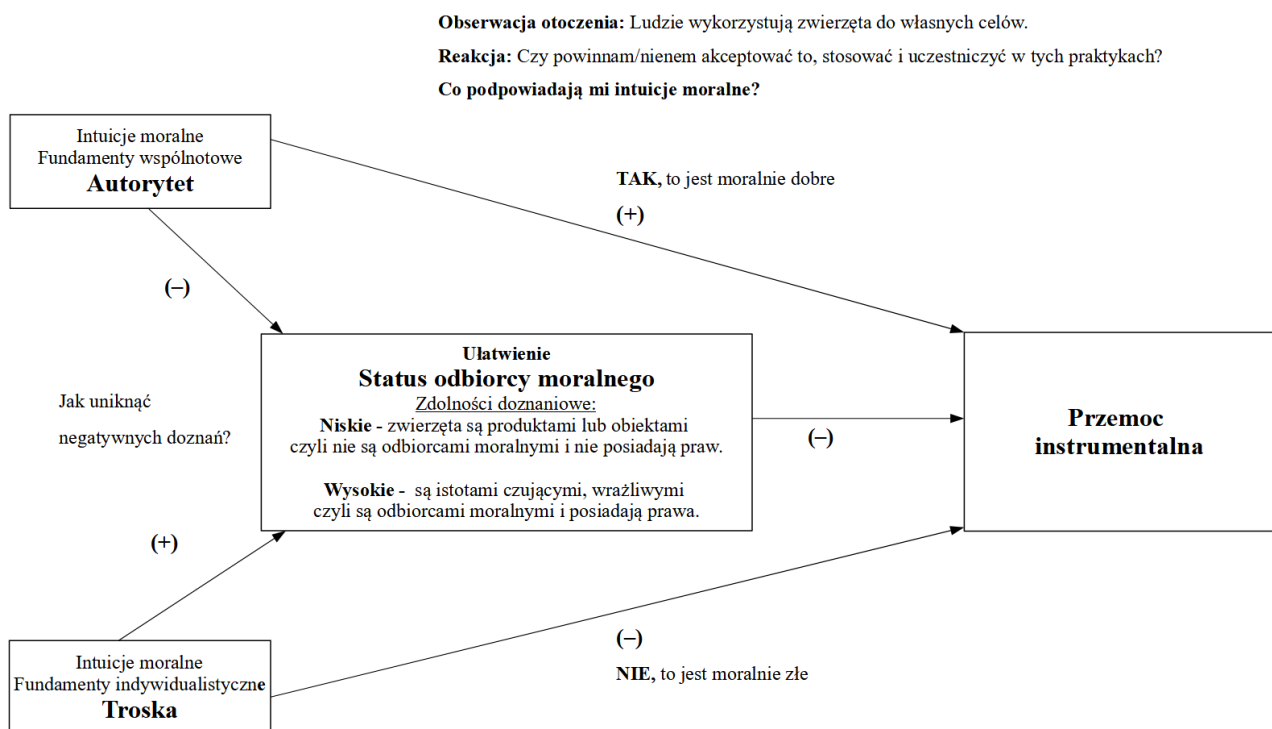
**Obserwacja otoczenia:** Ludzie wykorzystują zwierzęta do własnych celów.

**Reakcja:** Czy powinnam/nienem akceptować to, stosować i uczestniczyć w tych praktykach?

**Co podpowiadają mi intuicje moralne?**

Intuicje moralne
Fundamenty wspólnotowe
**Autorytet**

**TAK,** to jest moralnie dobre

**(+)**

**(–)**

**Ułatwienie**
**Status odbiorcy moralnego**
Zdolności doznaniowe:
**Niskie** - zwierzęta są produktami lub obiektami czyli nie są odbiorcami moralnymi i nie posiadają praw.

**Wysokie** - są istotami czującymi, wrażliwymi czyli są odbiorcami moralnymi i posiadają prawa.

Jak uniknąć negatywnych doznań?

**(–)**

**Przemoc instrumentalna**

**(+)**

**(–)**

**NIE,** to jest moralnie złe

Intuicje moralne
Fundamenty indywidualistyczne
**Troska**